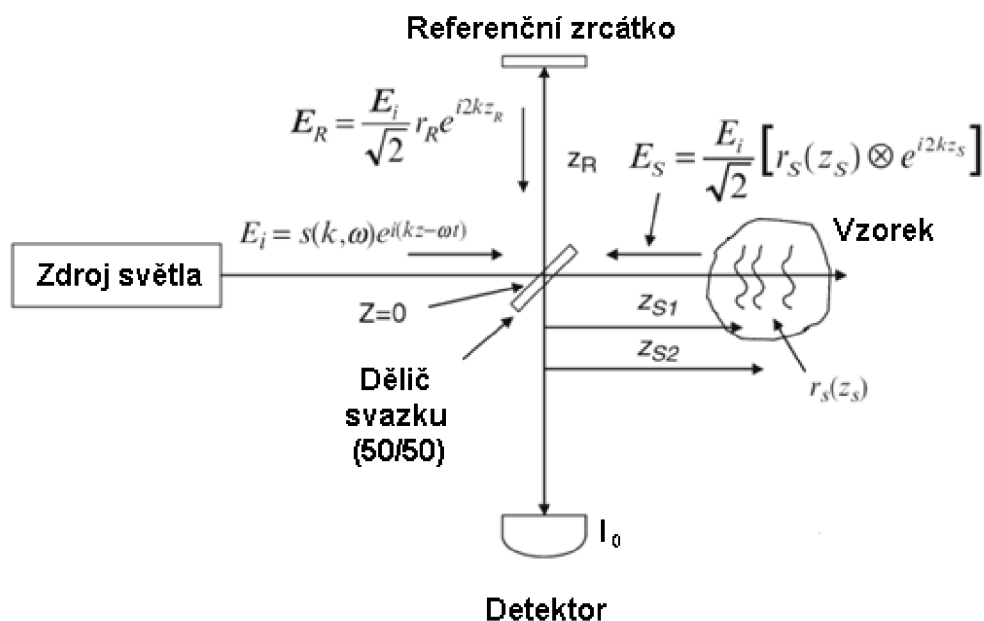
Referenční zrcátko

$E_R = \frac{E_i}{\sqrt{2}} r_R e^{i2kz_R}$

$z_R$

$E_S = \frac{E_i}{\sqrt{2}} \left[ r_S(z_S) \otimes e^{i2kz_S} \right]$

$E_i = s(k,\omega) e^{i(kz-\omega t)}$

Vzorek

Zdroj světla

Z=0

$z_{S1}$

$z_{S2}$

Dělič svazku (50/50)

$r_s(z_s)$

$I_0$

Detektor